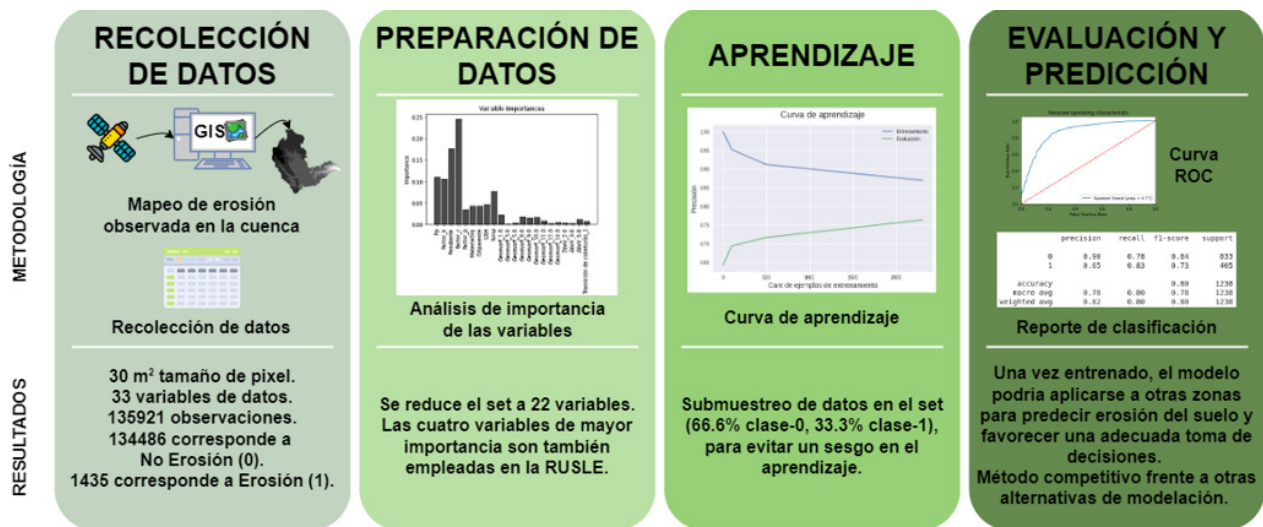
METODOLOGÍA

RESULTADOS

RECOLECCIÓN DE DATOS

GIS

Mapeo de erosión observada en la cuenca

Recolección de datos

30 m$^2$ tamaño de pixel.
33 variables de datos.
135921 observaciones.
134486 corresponde a No Erosión (0).
1435 corresponde a Erosión (1).

PREPARACIÓN DE DATOS

Variable Importances

Análisis de importancia de las variables

Se reduce el set a 22 variables. Las cuatro variables de mayor importancia son también empleadas en la RUSLE.

APRENDIZAJE

Curva de aprendizaje

Entrenamiento
Evaluación

Precisión

Cant de ejemplos de entrenamiento

Curva de aprendizaje

Submuestreo de datos en el set (66.6% clase-0, 33.3% clase-1), para evitar un sesgo en el aprendizaje.

EVALUACIÓN Y PREDICCIÓN

Receiver operating characteristic

Curva ROC

| | precision | recall | f1-score | support |
|---|---|---|---|---|
| 0 | 0.90 | 0.78 | 0.84 | 833 |
| 1 | 0.65 | 0.83 | 0.73 | 405 |
| accuracy | | | 0.80 | 1238 |
| macro avg | 0.78 | 0.80 | 0.78 | 1238 |
| weighted avg | 0.82 | 0.80 | 0.80 | 1238 |

Reporte de clasificación

Una vez entrenado, el modelo podría aplicarse a otras zonas para predecir erosión del suelo y favorecer una adecuada toma de decisiones.
Método competitivo frente a otras alternativas de modelación.